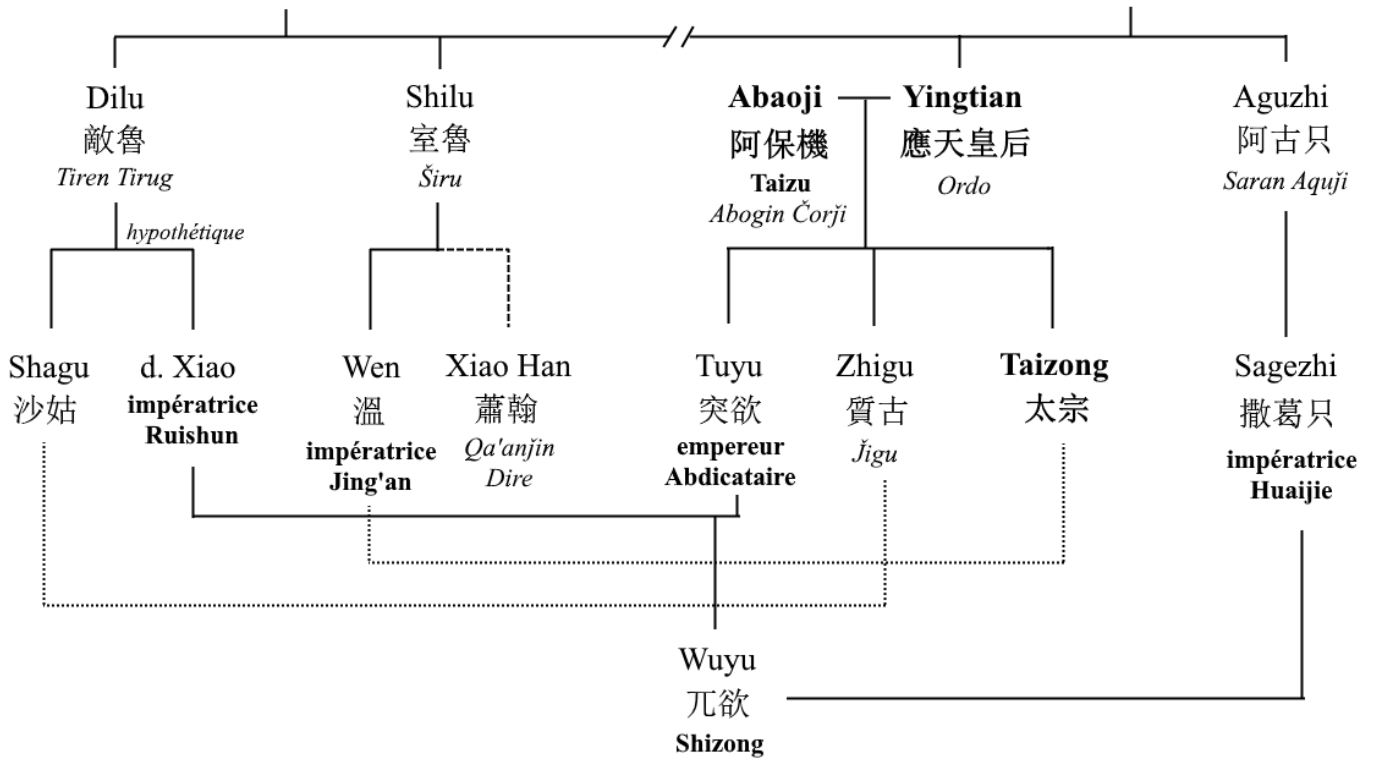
Dilu
敵魯
Tiren Tirug

hypothétique

Shilu
室魯
Širu

Abaoji
阿保機
Taizu
Abogin Čorǰi

Yingtian
應天皇后
Ordo

Aguzhi
阿古只
Saran Aquǰi

Shagu
沙姑

d. Xiao
impératrice Ruishun

Wen
溫
impératrice Jing'an

Xiao Han
蕭翰
Qa'anǰin Dire

Tuyu
突欲
empereur Abdicataire

Zhigu
質古
J̌igu

Taizong
太宗

Sagezhi
撒葛只
impératrice Huaijie

Wuyu
兀欲
Shizong